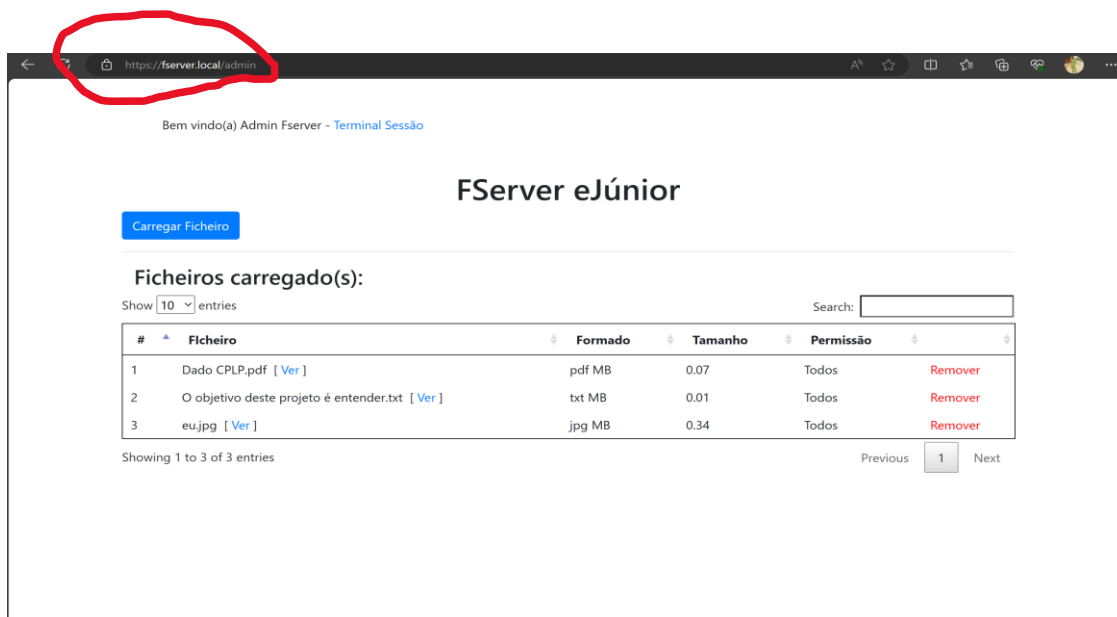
https://fserver.local/admin

Bem vindo(a) Admin Fserver - Terminal Sessão

FServer eJúnior

Carregar Ficheiro

Ficheiros carregado(s):

Show 10 entries

Search:

| # | FIcheiro | Formado | Tamanho | Permissão | |
|---|---|---|---|---|---|
| 1 | Dado CPLP.pdf [ Ver ] | pdf MB | 0.07 | Todos | Remover |
| 2 | O objetivo deste projeto é entender.txt [ Ver ] | txt MB | 0.01 | Todos | Remover |
| 3 | eu.jpg [ Ver ] | jpg MB | 0.34 | Todos | Remover |

Showing 1 to 3 of 3 entries

Previous 1 Next